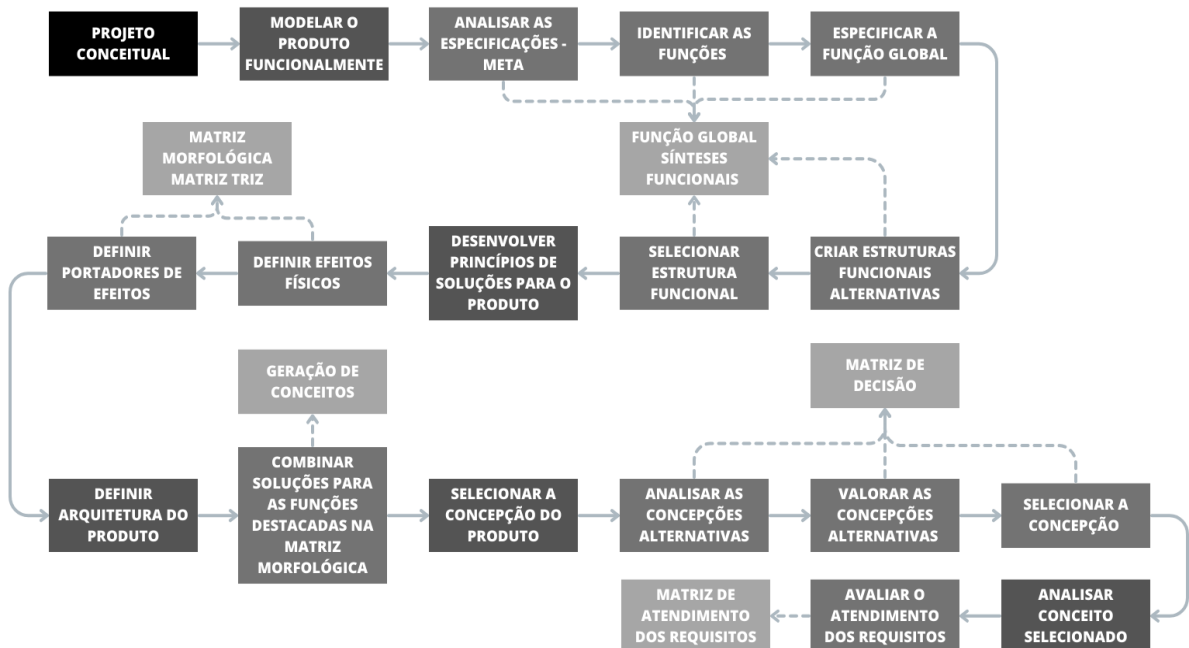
PROJETO CONCEITUAL

MODELAR O PRODUTO FUNCIONALMENTE

ANALISAR AS ESPECIFICAÇÕES - META

IDENTIFICAR AS FUNÇÕES

ESPECIFICAR A FUNÇÃO GLOBAL

FUNÇÃO GLOBAL SÍNTESES FUNCIONAIS

MATRIZ MORFOLÓGICA MATRIZ TRIZ

DEFINIR PORTADORES DE EFEITOS

DEFINIR EFEITOS FÍSICOS

DESENVOLVER PRINCÍPIOS DE SOLUÇÕES PARA O PRODUTO

SELECIONAR ESTRUTURA FUNCIONAL

CRIAR ESTRUTURAS FUNCIONAIS ALTERNATIVAS

GERAÇÃO DE CONCEITOS

MATRIZ DE DECISÃO

DEFINIR ARQUITETURA DO PRODUTO

COMBINAR SOLUÇÕES PARA AS FUNÇÕES DESTACADAS NA MATRIZ MORFOLÓGICA

SELECIONAR A CONCEPÇÃO DO PRODUTO

ANALISAR AS CONCEPÇÕES ALTERNATIVAS

VALORAR AS CONCEPÇÕES ALTERNATIVAS

SELECIONAR A CONCEPÇÃO

MATRIZ DE ATENDIMENTO DOS REQUISITOS

AVALIAR O ATENDIMENTO DOS REQUISITOS

ANALISAR CONCEITO SELECIONADO